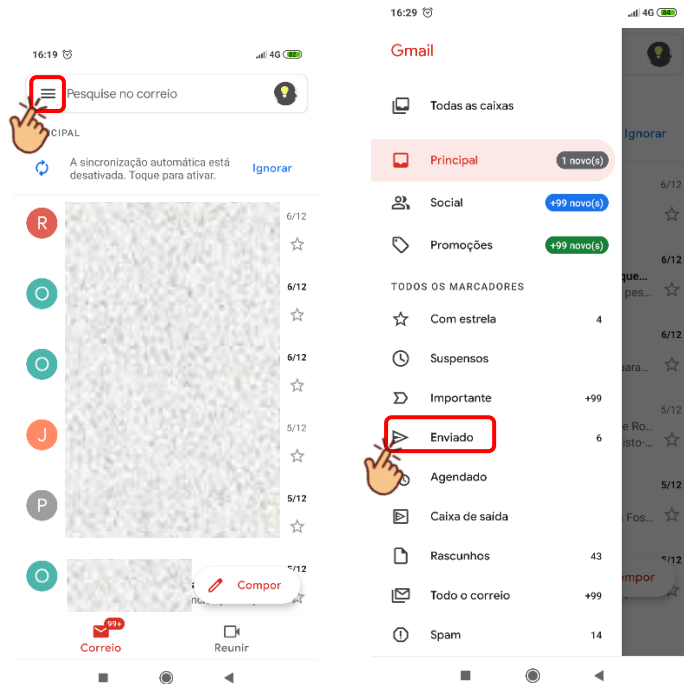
16:19 4G 82

Pesquise no correio

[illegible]CIPAL

A sincronização automática está desativada. Toque para ativar.

Ignorar

R 6/12
O 6/12
O 6/12
J 5/12
P 5/12
O 5/12

Compor

99+
Correio

Reunir

16:29 4G 84

Gmail

Todas as caixas

Principal 1 novo(s)

Social +99 novo(s)

Promoções +99 novo(s)

TODOS OS MARCADORES

Com estrela 4

Suspensos

Importante +99

Enviado 6

Agendado

Caixa de saída

Rascunhos 43

Todo o correio +99

Spam 14

Ignorar
6/12
que...
pes...
6/12
para...
5/12
e Ro...
isto-...
5/12
- Fos...
mpor